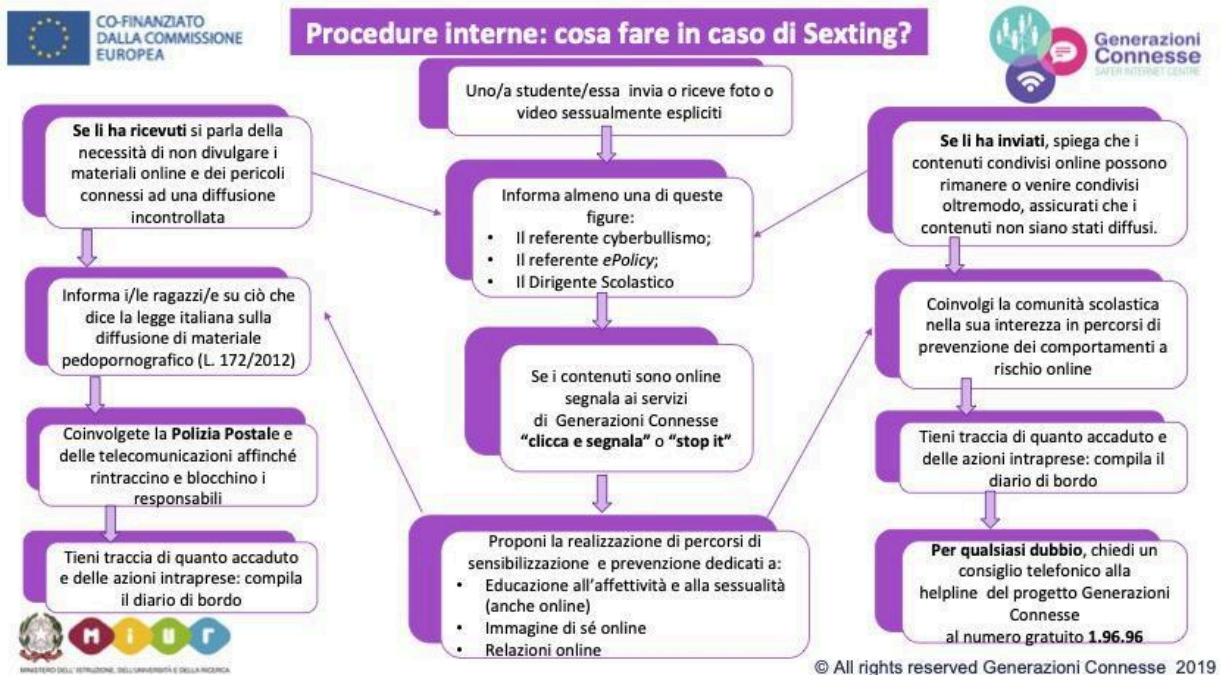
CO-FINANZIATO DALLA COMMISSIONE EUROPEA

Procedure interne: cosa fare in caso di Sexting?

Generazioni Connesse
SAFER INTERNET CENTRE

Uno/a studente/essa invia o riceve foto o video sessualmente espliciti

Se li ha ricevuti si parla della necessità di non divulgare i materiali online e dei pericoli connessi ad una diffusione incontrollata

Informa almeno una di queste figure:
- Il referente cyberbullismo;
- Il referente ePolicy;
- Il Dirigente Scolastico

Se li ha inviati, spiega che i contenuti condivisi online possono rimanere o venire condivisi oltremodo, assicurati che i contenuti non siano stati diffusi.

Informa i/le ragazzi/e su ciò che dice la legge italiana sulla diffusione di materiale pedopornografico (L. 172/2012)

Se i contenuti sono online segnala ai servizi di Generazioni Connesse "clicca e segnala" o "stop it"

Coinvolgi la comunità scolastica nella sua interezza in percorsi di prevenzione dei comportamenti a rischio online

Coinvolgete la Polizia Postale e delle telecomunicazioni affinché rintraccino e blocchino i responsabili

Tieni traccia di quanto accaduto e delle azioni intraprese: compila il diario di bordo

Tieni traccia di quanto accaduto e delle azioni intraprese: compila il diario di bordo

Proponi la realizzazione di percorsi di sensibilizzazione e prevenzione dedicati a:
- Educazione all'affettività e alla sessualità (anche online)
- Immagine di sé online
- Relazioni online

Per qualsiasi dubbio, chiedi un consiglio telefonico alla helpline del progetto Generazioni Connesse al numero gratuito 1.96.96

MIUR
MINISTERO DELL'ISTRUZIONE, DELL'UNIVERSITÀ E DELLA RICERCA

© All rights reserved Generazioni Connesse 2019